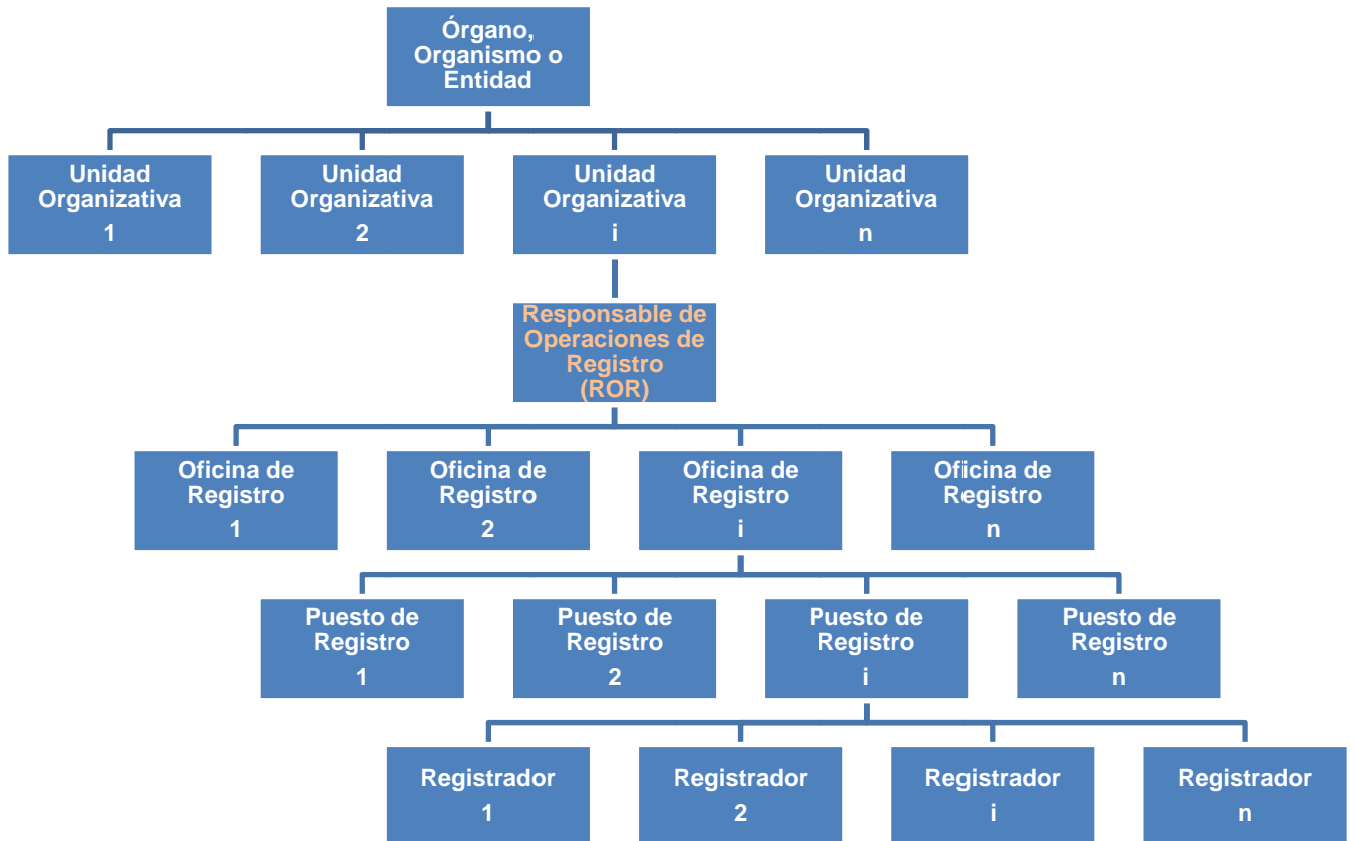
Órgano, Organismo o Entidad

Unidad Organizativa 1

Unidad Organizativa 2

Unidad Organizativa i

Unidad Organizativa n

Responsable de Operaciones de Registro (ROR)

Oficina de Registro 1

Oficina de Registro 2

Oficina de Registro i

Oficina de Registro n

Puesto de Registro 1

Puesto de Registro 2

Puesto de Registro i

Puesto de Registro n

Registrador 1

Registrador 2

Registrador i

Registrador n